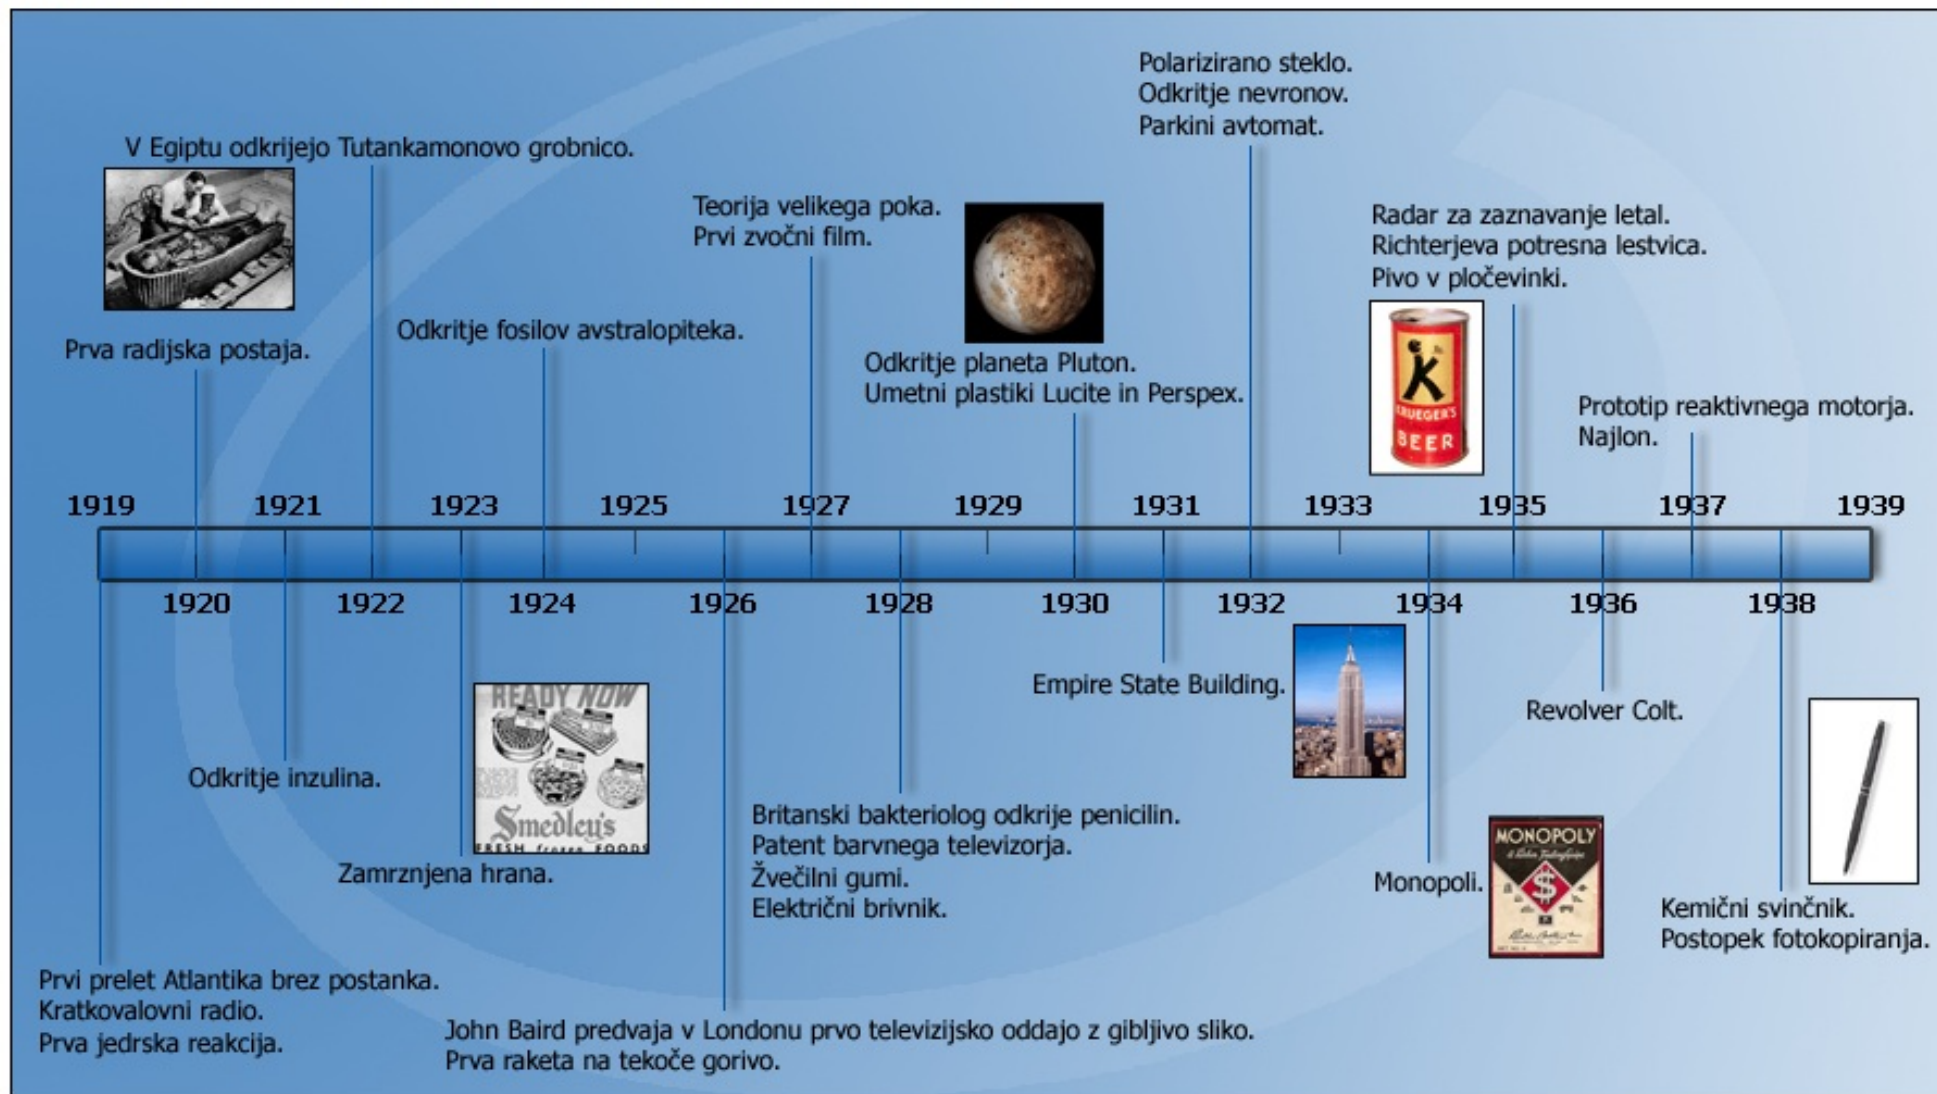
Polarizirano steklo.
Odkritje nevronov.
Parkini avtomat.

V Egiptu odkrijejo Tutankamonovo grobnico.

Teorija velikega poka.
Prvi zvočni film.

Radar za zaznavanje letal.
Richterjeva potresna lestvica.
Pivo v pločevinki.

KRUEGER'S BEER

Odkritje fosilov avstralopiteka.

Prva radijska postaja.

Odkritje planeta Pluton.
Umetni plastiki Lucite in Perspex.

Prototip reaktivnega motorja.
Najlon.

1919 1921 1923 1925 1927 1929 1931 1933 1935 1937 1939

1920 1922 1924 1926 1928 1930 1932 1934 1936 1938

Empire State Building.

READY NOW

Smedley's
FRESH frozen FOODS

Revolver Colt.

Odkritje inzulina.

Britanski bakteriolog odkrije penicilin.
Patent barvnega televizorja.
Žvečilni gumi.
Električni brivnik.

MONOPOLY

Zamrznjena hrana.

Monopoli.

Kemični svinčnik.
Postopek fotokopiranja.

Prvi prelet Atlantika brez postanka.
Kratkovalovni radio.
Prva jedrska reakcija.

John Baird predvaja v Londonu prvo televizijsko oddajo z gibljivo sliko.
Prva raketa na tekoče gorivo.